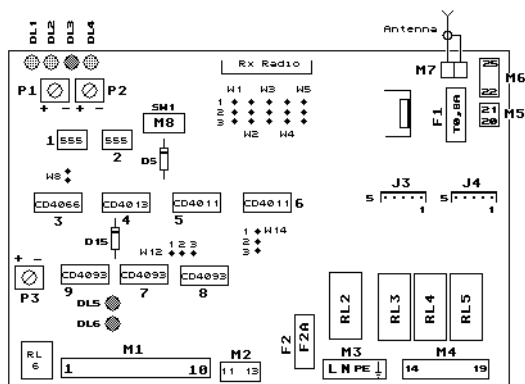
DL1 DL2 DL3 DL4

Antenna

P1 P2

+ - + -

Rx Radio

M7

M6

25 22

21 20

M5

SW1

M8

W1 W3 W5

1 2 3

W2 W4

F1 T0,8A

1 555

555 2

D5

W8

CD4066 3

CD4013 4

CD4011 5

CD4011 6

J3

5 1

J4

5 1

D15

1 2 3

W12

1 2 3

W14

+ -

P3

CD4093 9

CD4093 7

CD4093 8

DL5

DL6

RL2

RL3

RL4

RL5

F2 F2A

RL 6

M1

1 10

M2

11 13

M3

L N PE

M4

14 19